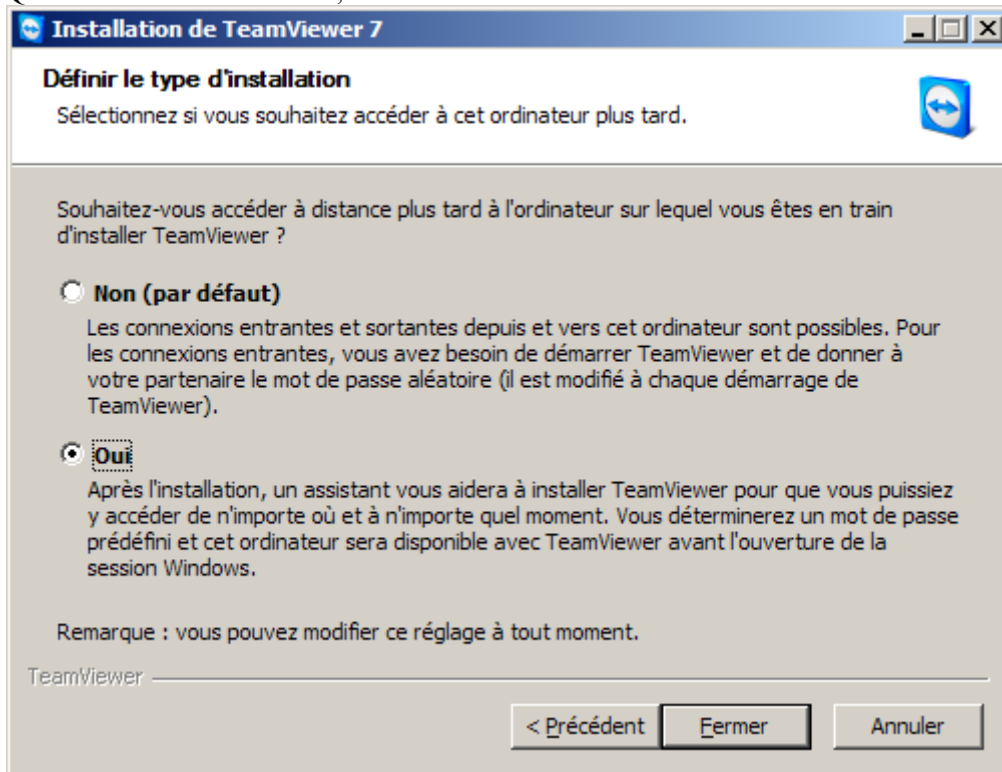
Installation de TeamViewer 7

Définir le type d'installation
Sélectionnez si vous souhaitez accéder à cet ordinateur plus tard.

Souhaitez-vous accéder à distance plus tard à l'ordinateur sur lequel vous êtes en train d'installer TeamViewer ?

Non (par défaut)
Les connexions entrantes et sortantes depuis et vers cet ordinateur sont possibles. Pour les connexions entrantes, vous avez besoin de démarrer TeamViewer et de donner à votre partenaire le mot de passe aléatoire (il est modifié à chaque démarrage de TeamViewer).

Oui
Après l'installation, un assistant vous aidera à installer TeamViewer pour que vous puissiez y accéder de n'importe où et à n'importe quel moment. Vous déterminerez un mot de passe prédéfini et cet ordinateur sera disponible avec TeamViewer avant l'ouverture de la session Windows.

Remarque : vous pouvez modifier ce réglage à tout moment.

TeamViewer

< Précédent | Fermer | Annuler